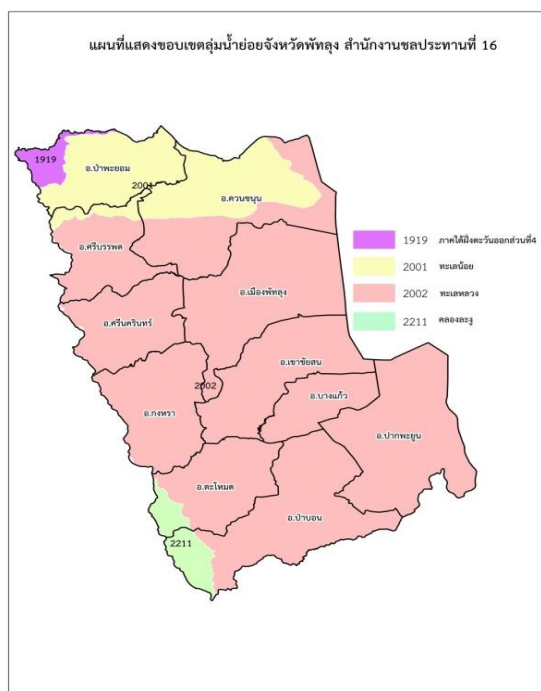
แผนที่แสดงขอบเขตลุ่มน้ำย่อยจังหวัดพัทลุง สำนักงานชลประทานที่ 16

1919
อ.ป่าพะยอม
2001
อ.ควนขนุน
อ.ศรีบรรพต
อ.เมืองพัทลุง
อ.ศรีนครินทร์
อ.เขาชัยสน
2002
อ.บางแก้ว
อ.กงหรา
อ.ปากพะยูน
อ.ตะโหมด
อ.ป่าบอน
2211

1919 ภาคใต้ฝั่งตะวันออกส่วนที่4
2001 ทะเลน้อย
2002 ทะเลหลวง
2211 คลองละงู